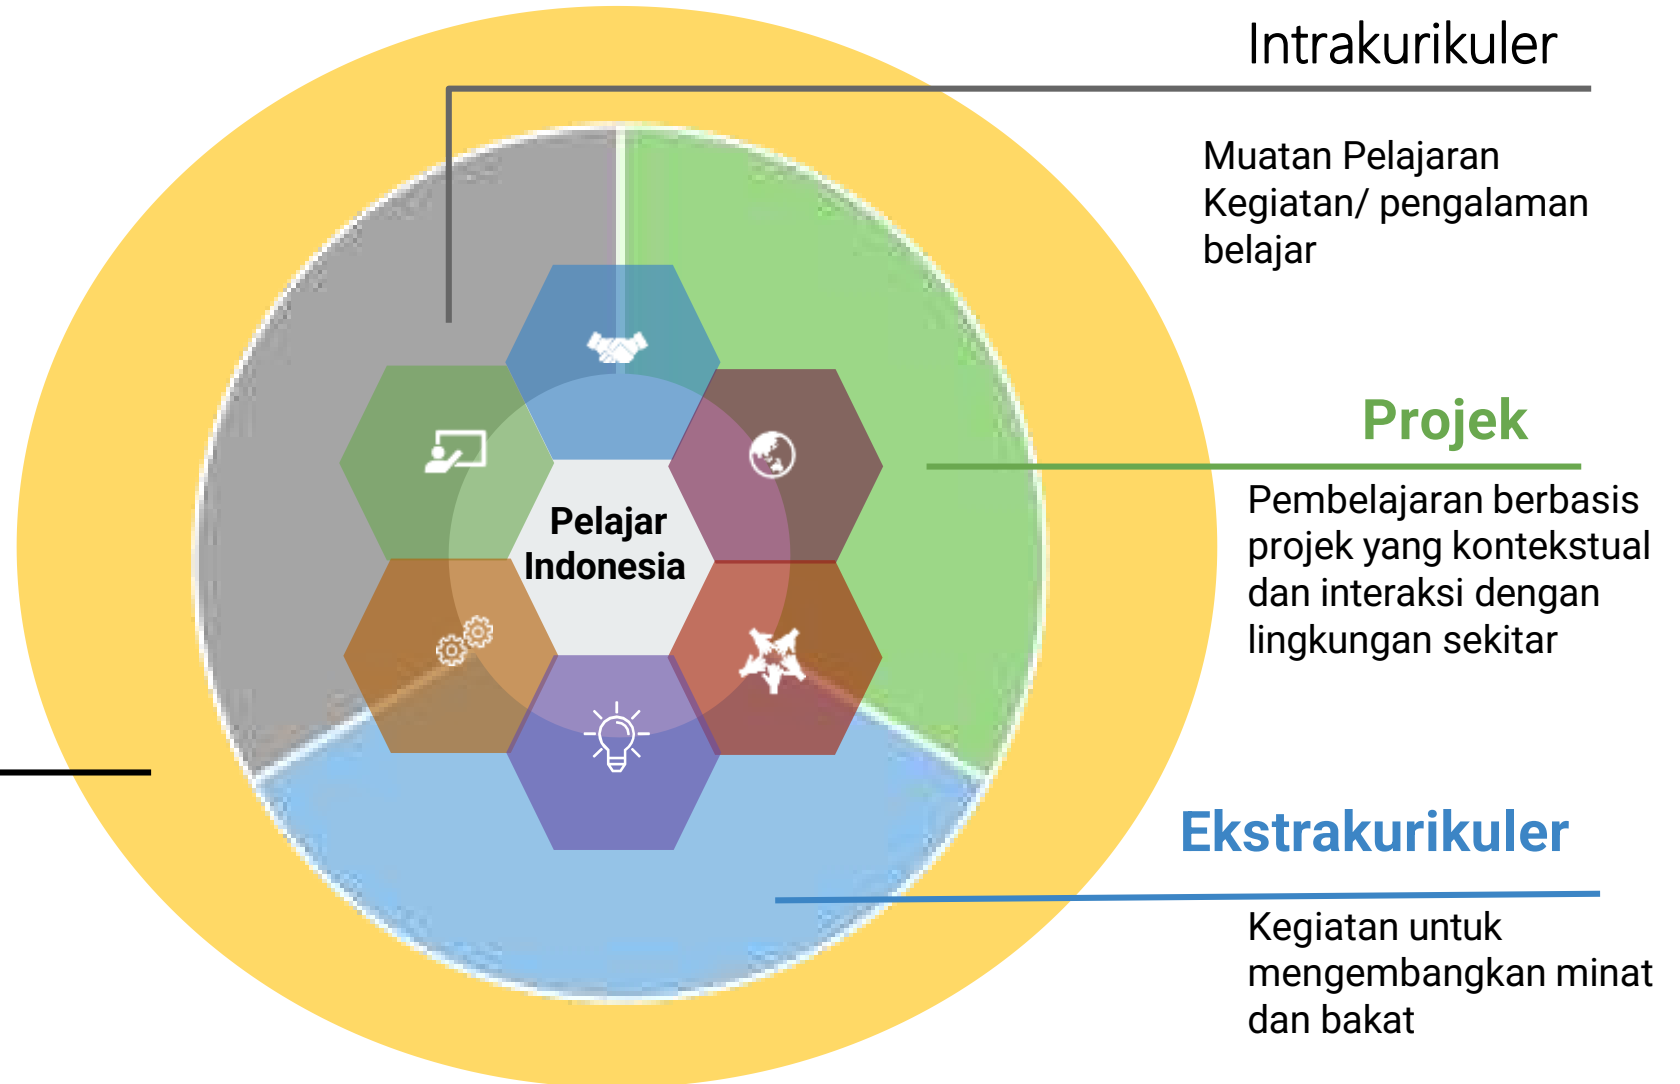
Intrakurikuler

Muatan Pelajaran
Kegiatan/ pengalaman belajar

Pelajar Indonesia

Projek

Pembelajaran berbasis projek yang kontekstual dan interaksi dengan lingkungan sekitar

Ekstrakurikuler

Kegiatan untuk mengembangkan minat dan bakat